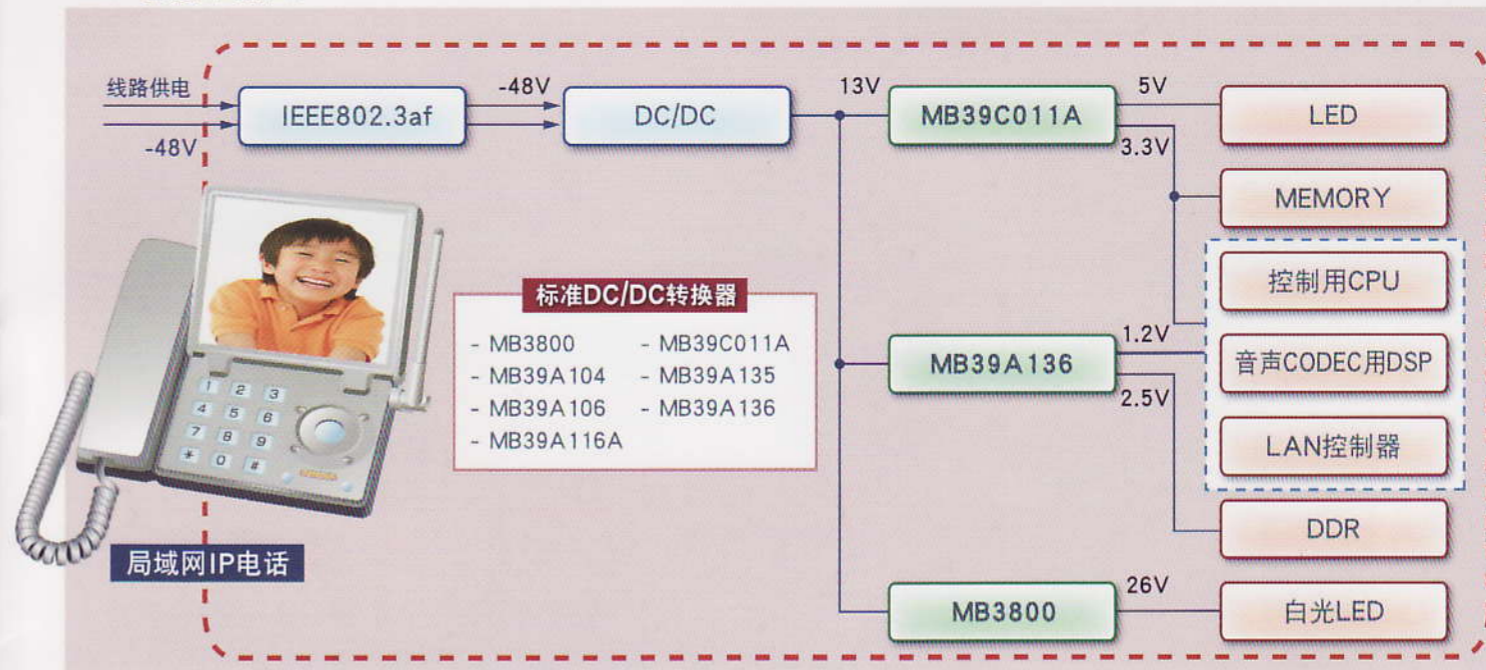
线路供电

-48V

IEEE802.3af

-48V

DC/DC

13V

MB39C011A

5V

LED

3.3V

MEMORY

控制用CPU

1.2V

MB39A136

音声CODEC用DSP

2.5V

LAN控制器

DDR

MB3800

26V

白光LED

标准DC/DC转换器

- MB3800
- MB39A104
- MB39A106
- MB39A116A
- MB39C011A
- MB39A135
- MB39A136

1 2 3
4 5 6
7 8 9
* 0 #

局域网IP电话